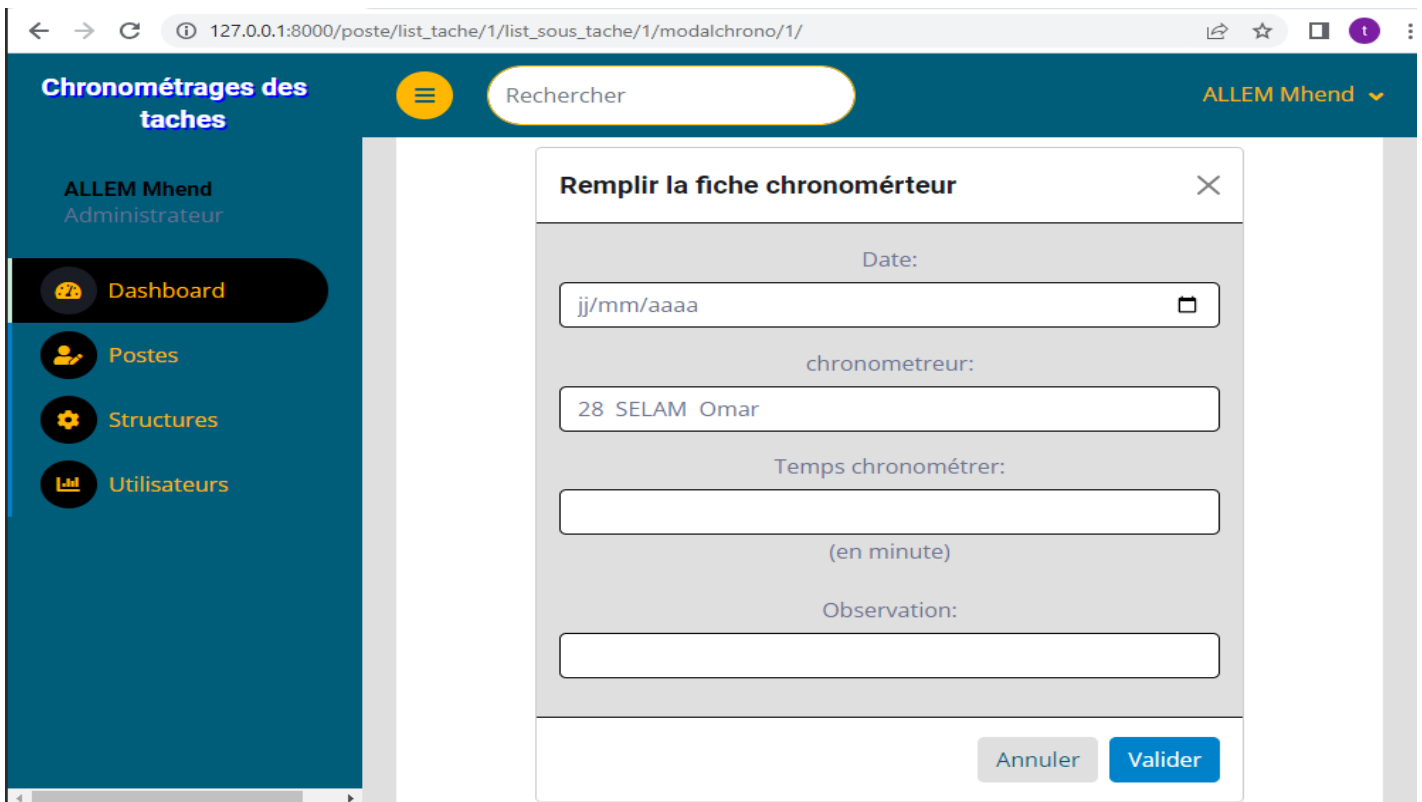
127.0.0.1:8000/poste/list_tache/1/list_sous_tache/1/modalchrono/1/

t

Chronométrages des taches

Rechercher

ALLEM Mhend

ALLEM Mhend
Administrateur

Dashboard

Postes

Structures

Utilisateurs

Remplir la fiche chronomérteur

Date:

jj/mm/aaaa

chronometreur:

28 SELAM Omar

Temps chronométrer:

(en minute)

Observation:

Annuler

Valider